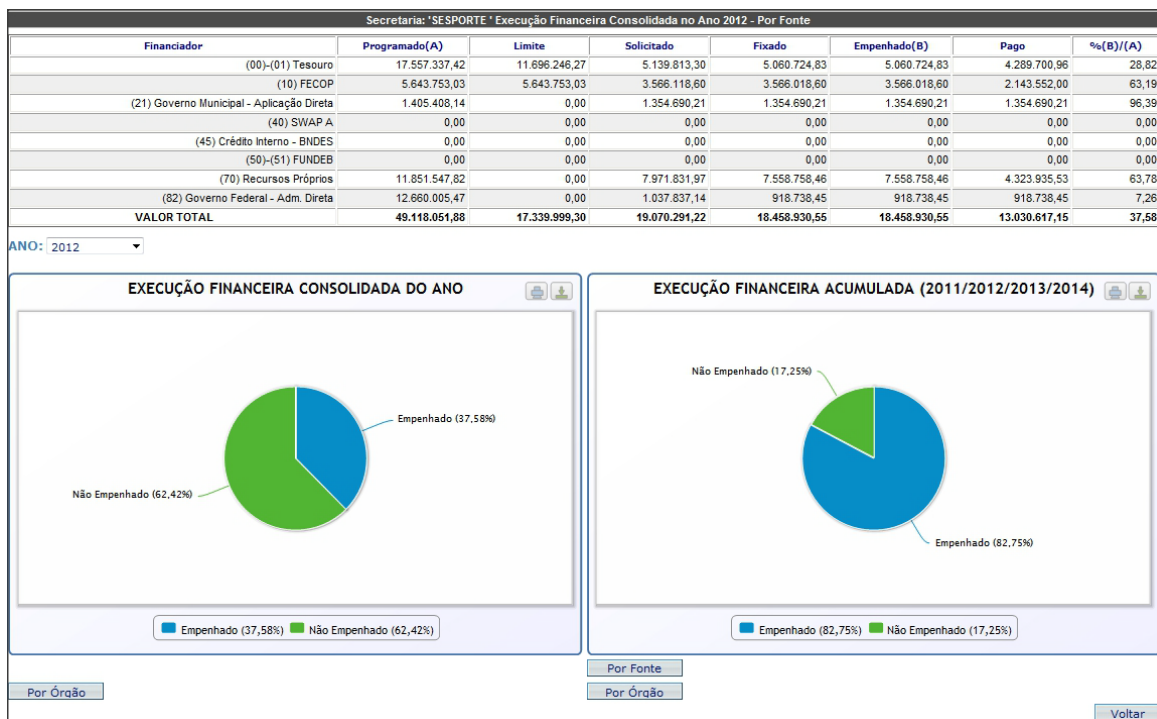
Secretaria: 'SESPORTE ' Execução Financeira Consolidada no Ano 2012 - Por Fonte

| Financiador | Programado(A) | Limite | Solicitado | Fixado | Empenhado(B) | Pago | %(B)/(A) |
|---|---|---|---|---|---|---|---|
| (00)-(01) Tesouro | 17.557.337,42 | 11.696.246,27 | 5.139.813,30 | 5.060.724,83 | 5.060.724,83 | 4.289.700,96 | 28,82 |
| (10) FECOP | 5.643.753,03 | 5.643.753,03 | 3.566.118,60 | 3.566.018,60 | 3.566.018,60 | 2.143.552,00 | 63,19 |
| (21) Governo Municipal - Aplicação Direta | 1.405.408,14 | 0,00 | 1.354.690,21 | 1.354.690,21 | 1.354.690,21 | 1.354.690,21 | 96,39 |
| (40) SWAP A | 0,00 | 0,00 | 0,00 | 0,00 | 0,00 | 0,00 | 0,00 |
| (45) Crédito Interno - BNDES | 0,00 | 0,00 | 0,00 | 0,00 | 0,00 | 0,00 | 0,00 |
| (50)-(51) FUNDEB | 0,00 | 0,00 | 0,00 | 0,00 | 0,00 | 0,00 | 0,00 |
| (70) Recursos Próprios | 11.851.547,82 | 0,00 | 7.971.831,97 | 7.558.758,46 | 7.558.758,46 | 4.323.935,53 | 63,78 |
| (82) Governo Federal - Adm. Direta | 12.660.005,47 | 0,00 | 1.037.837,14 | 918.738,45 | 918.738,45 | 918.738,45 | 7,26 |
| VALOR TOTAL | 49.118.051,88 | 17.339.999,30 | 19.070.291,22 | 18.458.930,55 | 18.458.930,55 | 13.030.617,15 | 37,58 |

ANO: 2012

EXECUÇÃO FINANCEIRA CONSOLIDADA DO ANO

Empenhado (37,58%)
Não Empenhado (62,42%)

Empenhado (37,58%) Não Empenhado (62,42%)

EXECUÇÃO FINANCEIRA ACUMULADA (2011/2012/2013/2014)

Não Empenhado (17,25%)
Empenhado (82,75%)

Empenhado (82,75%) Não Empenhado (17,25%)

Por Fonte
Por Órgão
Por Órgão
Voltar